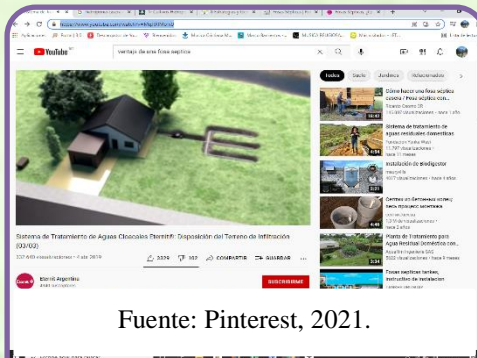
https://www.youtube.com/watch?v=

YouTube

ventaja de una fosa septica

Sistema de Tratamiento de Aguas Cloacales Eternit: Disposición del Terreno de Infiltración (03/03)

337.649 visualizaciones • 7 abr 2019

2379 102 COMPARTIR GUARDAR

Eternit Argentina

SUSCRIBIRME

Todos

Cómo hacer una fosa séptica casera / Pozo séptico con...

Sistema de tratamiento de aguas residuales domesticas

Instalación de biodigestor

Fosas sépticas tanque, instructivo de instalación

Fuente: Pinterest, 2021.